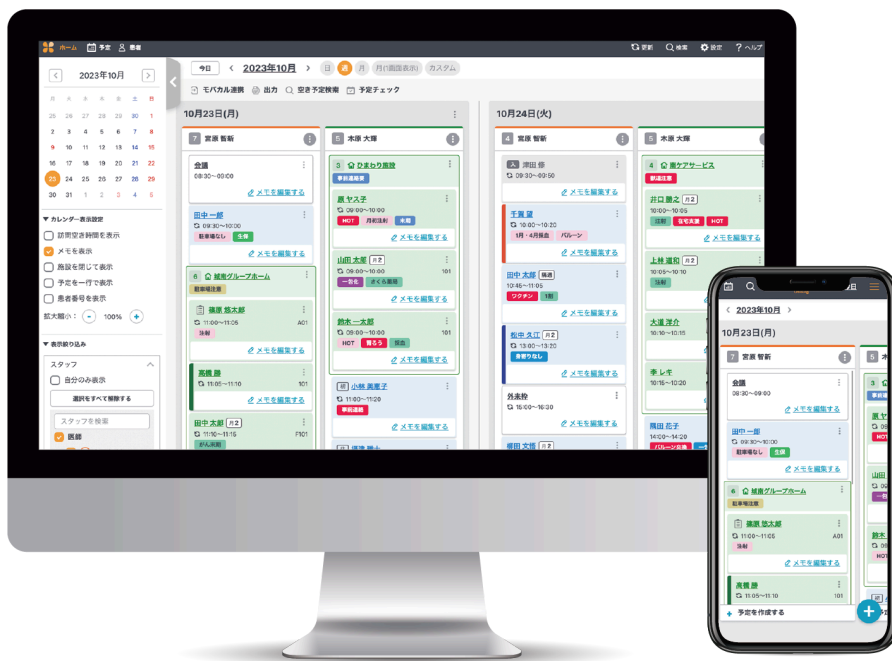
ホーム 予定 患者
更新 検索 設定 ヘルプ

2023年10月
日 月 火 水 木 金 土
25 26 27 28 29 30 1
2 3 4 5 6 7 8
9 10 11 12 13 14 15
16 17 18 19 20 21 22
23 24 25 26 27 28 29
30 31 1 2 3 4 5

カレンダー表示設定
訪問空き時間を表示
メモを表示
施設を閉じて表示
予定を一行で表示
患者番号を表示
拡大縮小： - 100% +

表示絞り込み
スタッフ
自分のみ表示
選択をすべて解除する
スタッフを検索
医師

今日 < 2023年10月 > 日 週 月 月(1画面表示) カスタム
モバカル連携 出力 空き予定検索 予定チェック

10月23日(月)
7 宮原 智新
会議
08:30〜09:00
メモを編集する
田中 一郎
09:30〜10:00
駐車場なし 生保
メモを編集する
6 城南グループホーム
駐車場注意
篠原 悠太郎
11:00〜11:05 A01
注射
メモを編集する
高橋 勝
11:05〜11:10 101
メモを編集する
田中 太郎 月2
11:10〜11:15 F101
がん末期

5 木原 大輝
3 ひまわり施設
事前連絡要
原 ヤス子
09:00〜10:00
HOT 月初注射 水曜
メモを編集する
山田 太郎 月2
09:00〜10:00 101
一包化 さくら薬局
メモを編集する
鈴木 一太郎
09:00〜10:00 101
HOT 胃ろう 採血
メモを編集する
小林 美恵子
11:00〜12:00
事前連絡
メモを編集する

10月24日(火)
4 宮原 智新
津田 修
10:00〜00:50
メモを編集する
千賀 望
10:00〜10:00
1月・4月採血 バルーン
メモを編集する
田中 太郎 隔週
10:46〜11:05
ワクチン 1回
メモを編集する
松中 久江 月2
13:00〜13:20
書類なし
メモを編集する
外来枠
15:00〜16:30
メモを編集する
根岸 文恵 月2

5 木原 大輝
4 南ケアサービス
要連絡注意
井口 重之 月2
10:00〜10:20
注射 在宅点滴 HOT
メモを編集する
上林 道和 月2
10:00〜10:10
注射
メモを編集する
大道 洋介
10:00〜10:30
メモを編集する
李 レキ
10:16〜10:20
飛田 志子
14:00〜14:20
バルーン交換

< 2023年10月 >
10月23日(月)
7 宮原 智新
会議
08:30〜09:00
メモを編集する
田中 一郎
09:30〜10:00
駐車場なし 生保
メモを編集する
6 城南グループホーム
駐車場注意
篠原 悠太郎
11:00〜11:05 A01
注射
メモを編集する
高橋 勝
11:05〜11:10 101
予定を作成する